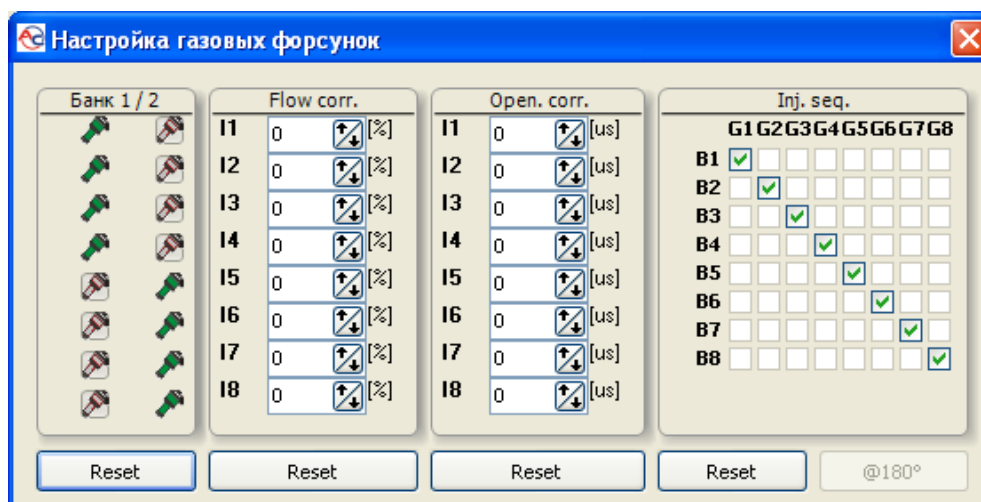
Настройка газовых форсунок

Банк 1 / 2

Flow corr.

| | | |
|---|---|---|
| I1 | 0 | [%] |
| I2 | 0 | [%] |
| I3 | 0 | [%] |
| I4 | 0 | [%] |
| I5 | 0 | [%] |
| I6 | 0 | [%] |
| I7 | 0 | [%] |
| I8 | 0 | [%] |

Open. corr.

| | | |
|---|---|---|
| I1 | 0 | [us] |
| I2 | 0 | [us] |
| I3 | 0 | [us] |
| I4 | 0 | [us] |
| I5 | 0 | [us] |
| I6 | 0 | [us] |
| I7 | 0 | [us] |
| I8 | 0 | [us] |

Inj. seq.

| | G1 | G2 | G3 | G4 | G5 | G6 | G7 | G8 |
|---|---|---|---|---|---|---|---|---|
| B1 | ✓ | | | | | | | |
| B2 | | ✓ | | | | | | |
| B3 | | | ✓ | | | | | |
| B4 | | | | ✓ | | | | |
| B5 | | | | | ✓ | | | |
| B6 | | | | | | ✓ | | |
| B7 | | | | | | | ✓ | |
| B8 | | | | | | | | ✓ |

Reset Reset Reset Reset @180°